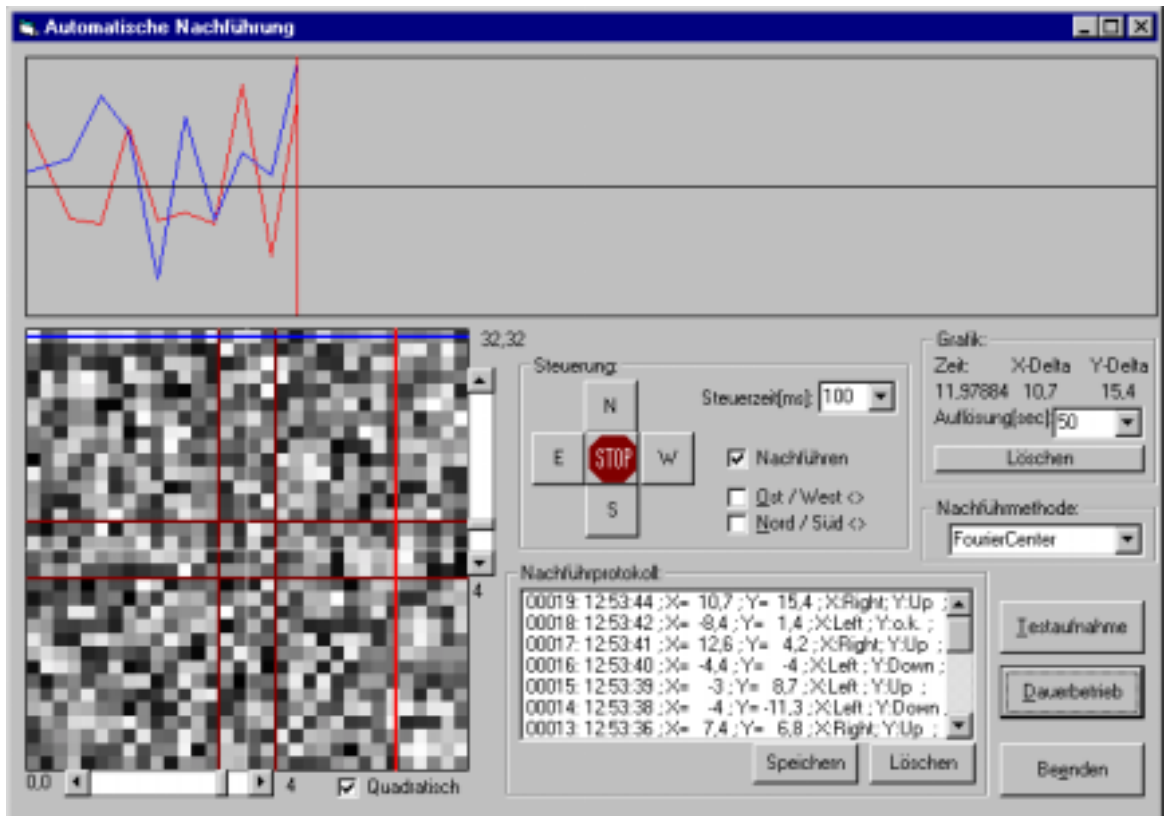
Automatische Nachführung

32,32

Steuerung:
N
E
STOP
W
S
Steuerzeit[ms]: 100
Nachführen
Ost / West <>
Nord / Süd <>

Grafik:
Zeit: X-Delta Y-Delta
11,97884 10,7 15,4
Auflösung[sec]: 50
Löschen

Nachführmethode:
FourierCenter

4

Nachführprotokoll:
00019: 12:53:44 ; X= 10,7 ; Y= 15,4 ; X:Right; Y:Up ;
00018: 12:53:42 ; X= -8,4 ; Y= 1,4 ; X:Left ; Y:o.k. ;
00017: 12:53:41 ; X= 12,6 ; Y= 4,2 ; X:Right; Y:Up ;
00016: 12:53:40 ; X= -4,4 ; Y= -4 ; X:Left ; Y:Down ;
00015: 12:53:39 ; X= -3 ; Y= 8,7 ; X:Left ; Y:Up ;
00014: 12:53:38 ; X= -4 ; Y= -11,3 ; X:Left ; Y:Down ;
00013: 12:53:36 ; X= 7,4 ; Y= 6,8 ; X:Right; Y:Up ;

Testaufnahme
Dauerbetrieb
Speichern
Löschen
Beenden

0,0
4
Quadratisch